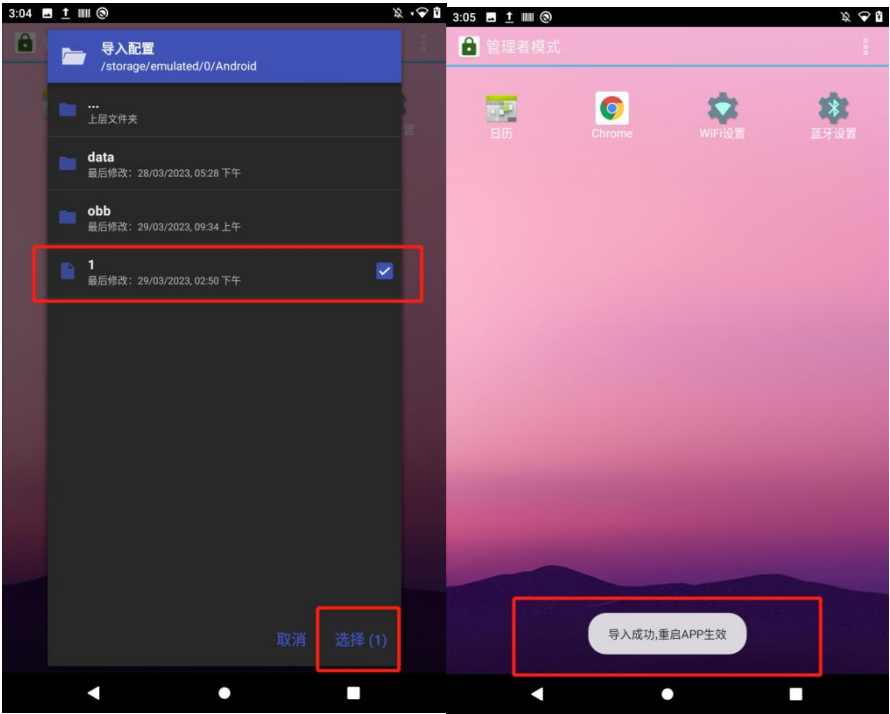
3:04

导入配置
/storage/emulated/0/Android

...
上层文件夹

data
最后修改：28/03/2023, 05:28 下午

obb
最后修改：29/03/2023, 09:34 上午

1
最后修改：29/03/2023, 02:50 下午

取消 选择 (1)

3:05

管理者模式

日历 Chrome WiFi设置 蓝牙设置

导入成功,重启APP生效